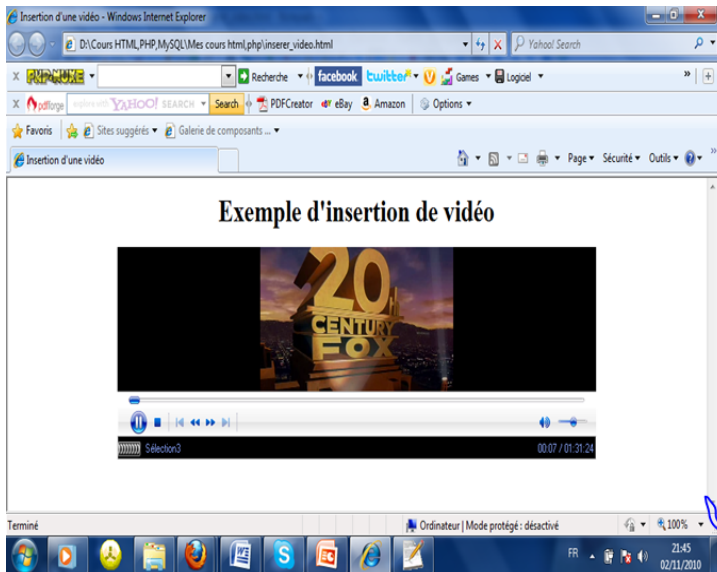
Insertion d'une vidéo - Windows Internet Explorer

D:\Cours HTML,PHP,MySQL\Mes cours html,php\inserer_video.html

Yahoo! Search

PHP-NUKE

Recherche

facebook

twitter

Games

Logiciel

pdfforge

explore with YAHOO! SEARCH

Search

PDFCreator

eBay

Amazon

Options

Favoris

Sites suggérés

Galerie de composants ...

Insertion d'une vidéo

Page

Sécurité

Outils

Exemple d'insertion de vidéo

20TH CENTURY FOX

Sélection3

00:07 / 01:31:24

Terminé

Ordinateur | Mode protégé : désactivé

100%

FR

21:45

02/11/2010